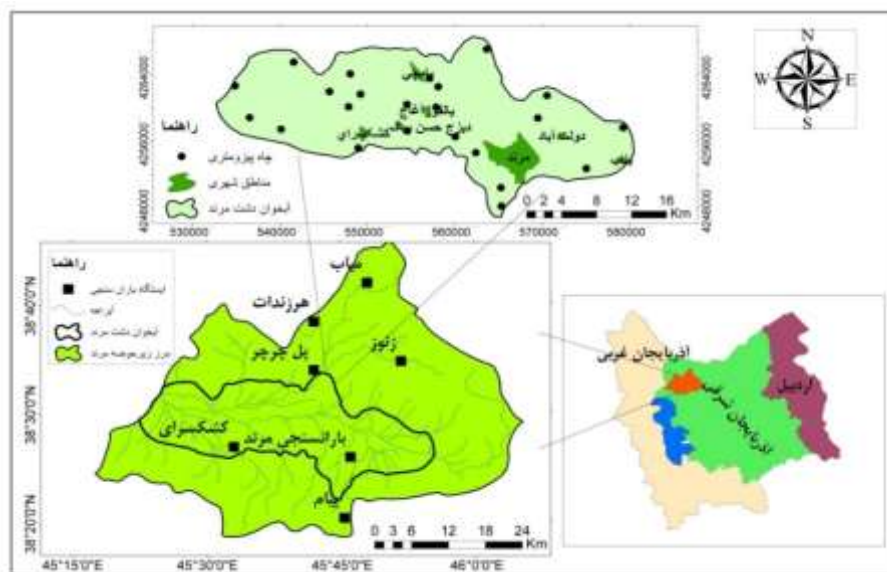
N
W
E
S

4254000
4252000
4248000
530000
540000
550000
560000
570000
580000

راهنما
چاه پیزومتری
مناطق شهری
آبخوان دشت مرند

یام
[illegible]
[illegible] حسن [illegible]
کشکسرای
مرند
دولت آباد
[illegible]

0 2 4 8 12 16 Km

راهنما
ایستگاه باران سنجی
آبراهه
آبخوان دشت مرند
مرز زیرحوضه مرند

یام
هرزندات
زنوز
پل چرچر
کشکسرای
بارانسنجی مرند
جام

0 3 6 12 18 24 Km

38°40'0"N
38°30'0"N
38°20'0"N
45°15'0"E
45°30'0"E
45°45'0"E
46°0'0"E

آذربایجان غربی
آذربایجان شرقی
اردبیل